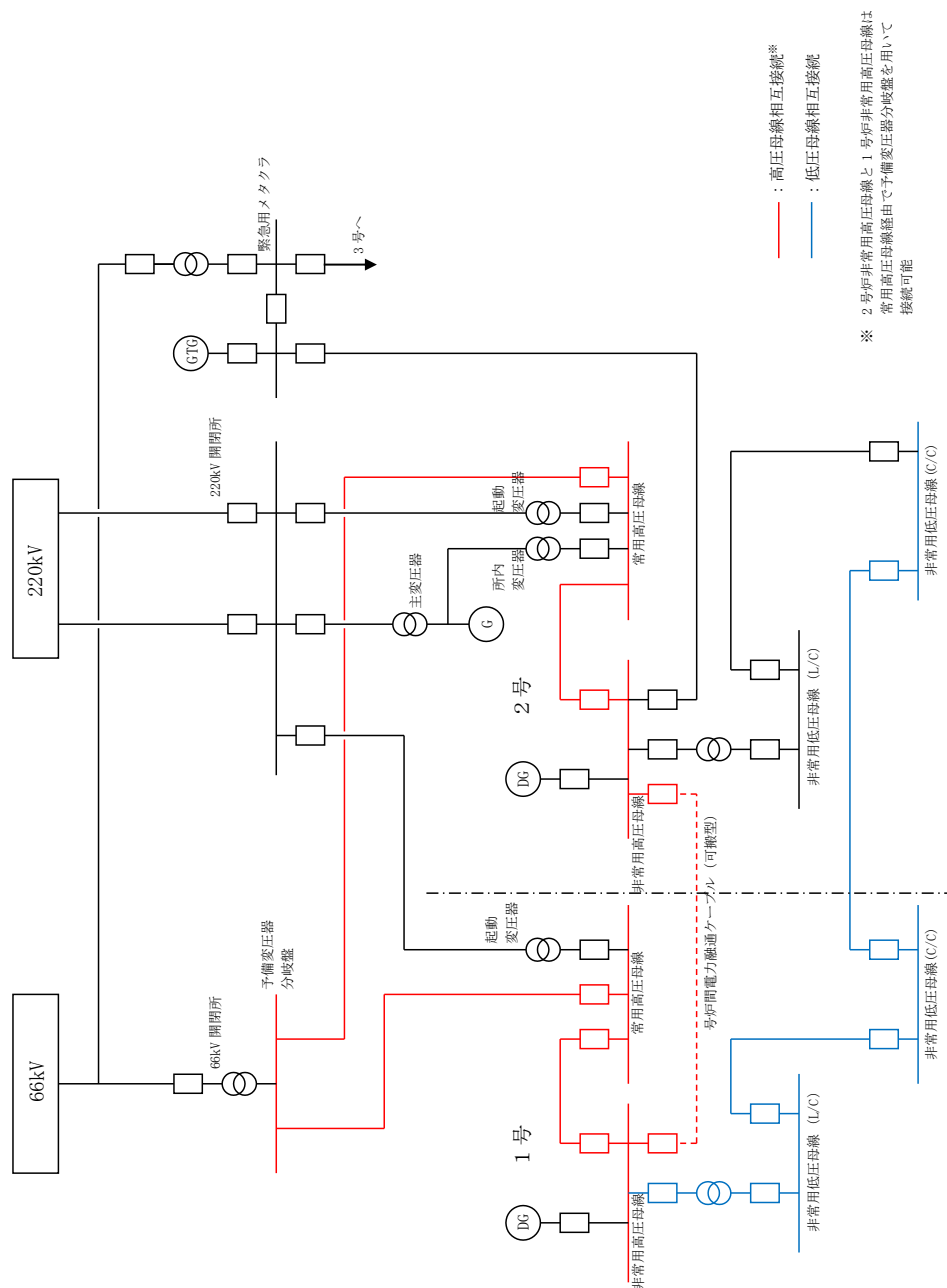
220kV

66kV

220kV 開閉所

66kV 開閉所

予備変圧器
分岐盤

GTG

緊急用メタクラ

3 号へ

主変圧器

G

所内
変圧器

起動
変圧器

常用高圧母線

2 号

DG

非常用高圧母線

非常用低圧母線（L/C）

非常用低圧母線（C/C）

号炉間電力融通ケーブル（可搬型）

起動
変圧器

常用高圧母線

1 号

DG

非常用高圧母線

非常用低圧母線（L/C）

非常用低圧母線（C/C）

：高圧母線相互接続※

：低圧母線相互接続

※ 2 号炉非常用高圧母線と 1 号炉非常用高圧母線は常用高圧母線経由で予備変圧器分岐盤を用いて接続可能